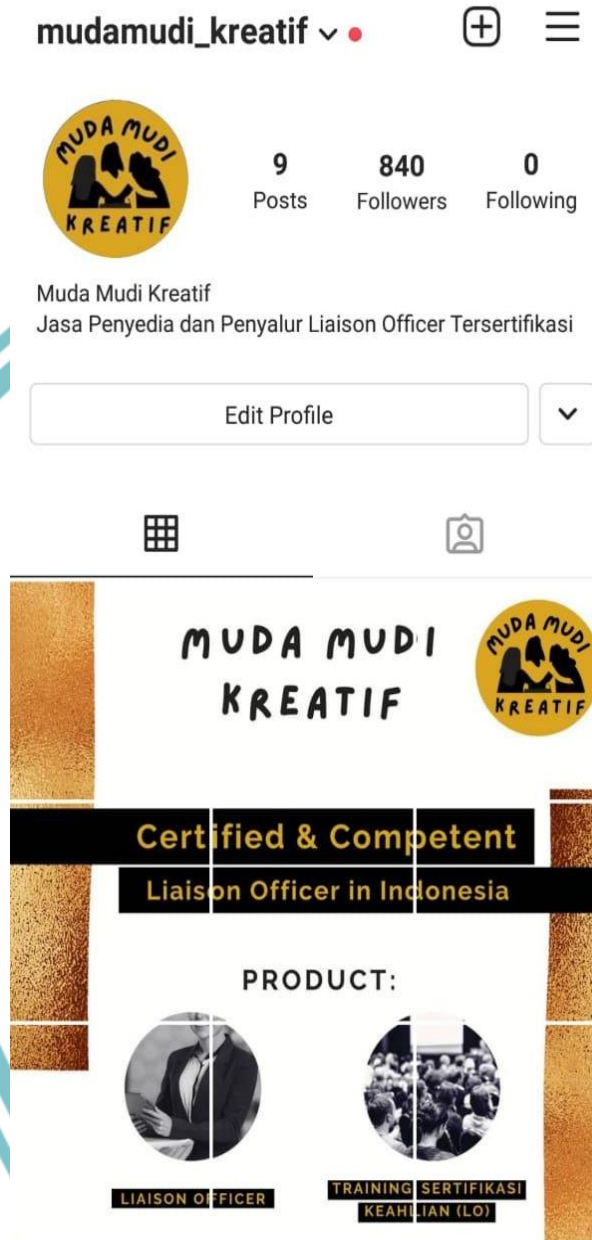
mudamudi_kreatif

MUDA MUDI KREATIF

9
Posts

840
Followers

0
Following

Muda Mudi Kreatif
Jasa Penyedia dan Penyalur Liaison Officer Tersertifikasi

Edit Profile

MUDA MUDI KREATIF

MUDA MUDI KREATIF

Certified & Competent
Liaison Officer in Indonesia

PRODUCT:

LIAISON OFFICER

TRAINING SERTIFIKASI KEAHLIAN (LO)